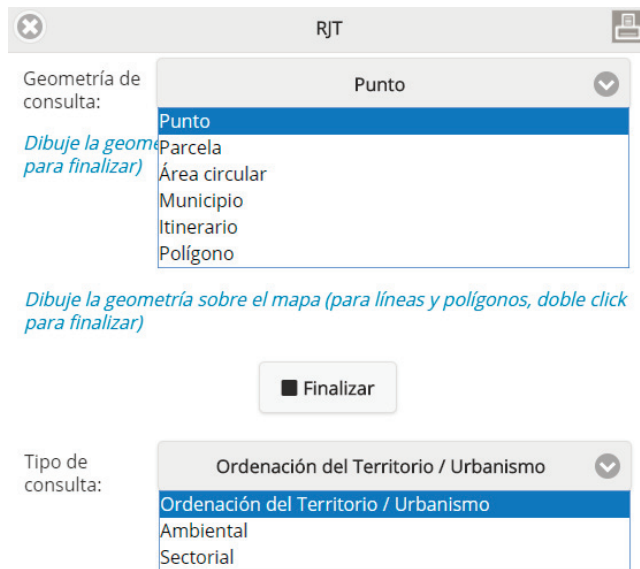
RJT

Geometría de consulta:

Punto

Punto
Parcela
Área circular
Municipio
Itinerario
Polígono

Dibuje la geome
para finalizar)

Dibuje la geometría sobre el mapa (para líneas y polígonos, doble click para finalizar)

Finalizar

Tipo de consulta:

Ordenación del Territorio / Urbanismo

Ordenación del Territorio / Urbanismo
Ambiental
Sectorial